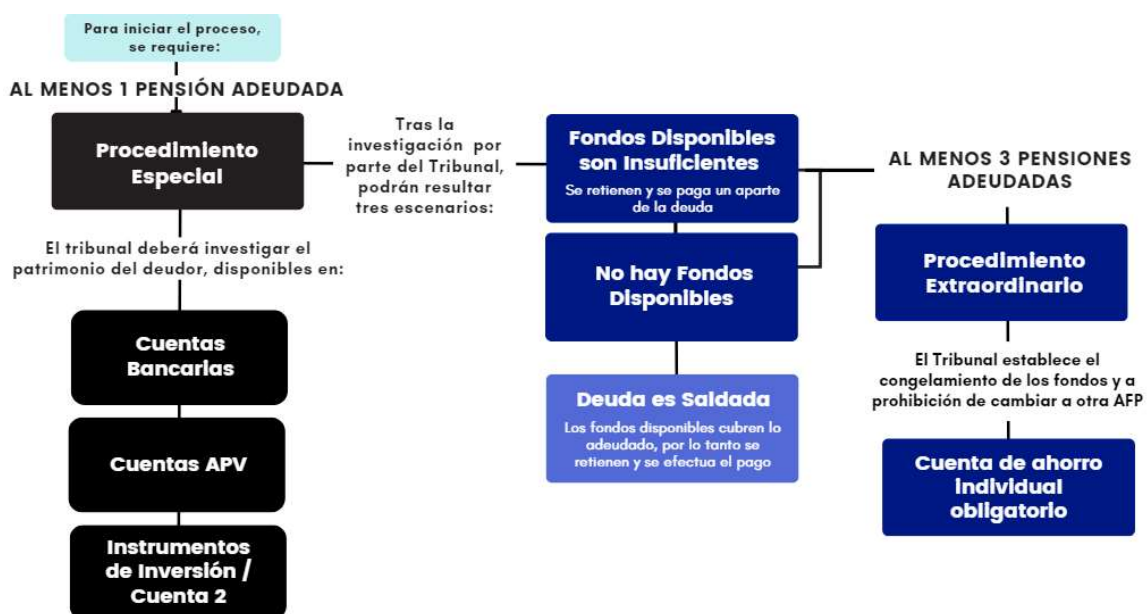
Para iniciar el proceso, se requiere:

AL MENOS 1 PENSIÓN ADEUDADA

Procedimiento Especial

El tribunal deberá investigar el patrimonio del deudor, disponibles en:

Cuentas Bancarias

Cuentas APV

Instrumentos de Inversión / Cuenta 2

Tras la investigación por parte del Tribunal, podrán resultar tres escenarios:

Fondos Disponibles son Insuficientes

Se retienen y se paga un aparte de la deuda

No hay Fondos Disponibles

Deuda es Saldada

Los fondos disponibles cubren lo adeudado, por lo tanto se retienen y se efectua el pago

AL MENOS 3 PENSIONES ADEUDADAS

Procedimiento Extraordinario

El Tribunal establece el congelamiento de los fondos y a prohibición de cambiar a otra AFP

Cuenta de ahorro individual obligatorio